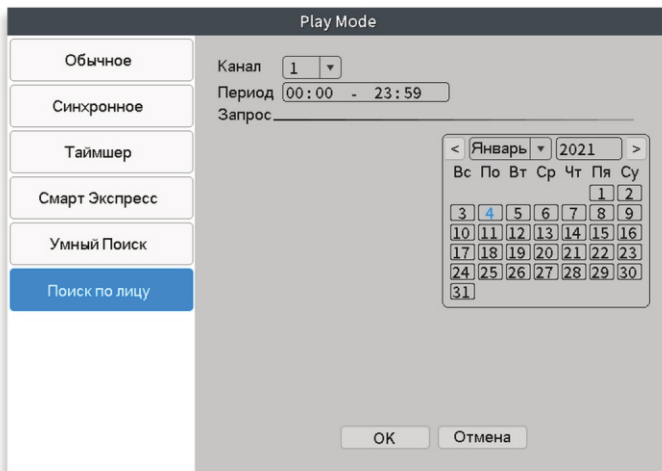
Play Mode

Обычное

Синхронное

Таймшер

Смарт Экспресс

Умный Поиск

Поиск по лицу

Канал 1 ▾
Период 00:00 - 23:59
Запрос

< Январь ▾ 2021 >

| Вс | По | Вт | Ср | Чт | Пя | Су |
|---|---|---|---|---|---|---|
| | | | | | 1 | 2 |
| 3 | 4 | 5 | 6 | 7 | 8 | 9 |
| 10 | 11 | 12 | 13 | 14 | 15 | 16 |
| 17 | 18 | 19 | 20 | 21 | 22 | 23 |
| 24 | 25 | 26 | 27 | 28 | 29 | 30 |
| 31 | | | | | | |

OK Отмена